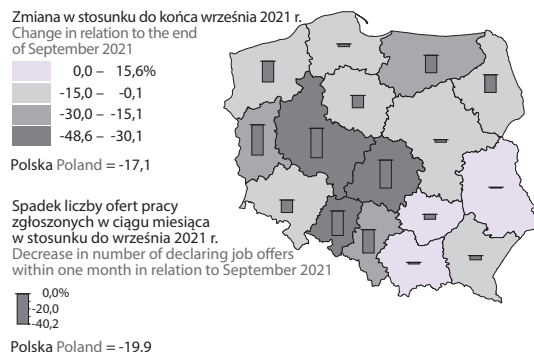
Zmiana w stosunku do końca września 2021 r.
Change in relation to the end of September 2021

0,0 – 15,6%
-15,0 – -0,1
-30,0 – -15,1
-48,6 – -30,1

Polska Poland = -17,1

Spadek liczby ofert pracy zgłoszonych w ciągu miesiąca w stosunku do września 2021 r.
Decrease in number of declaring job offers within one month in relation to September 2021

0,0%
-20,0
-40,2

Polska Poland = -19.9